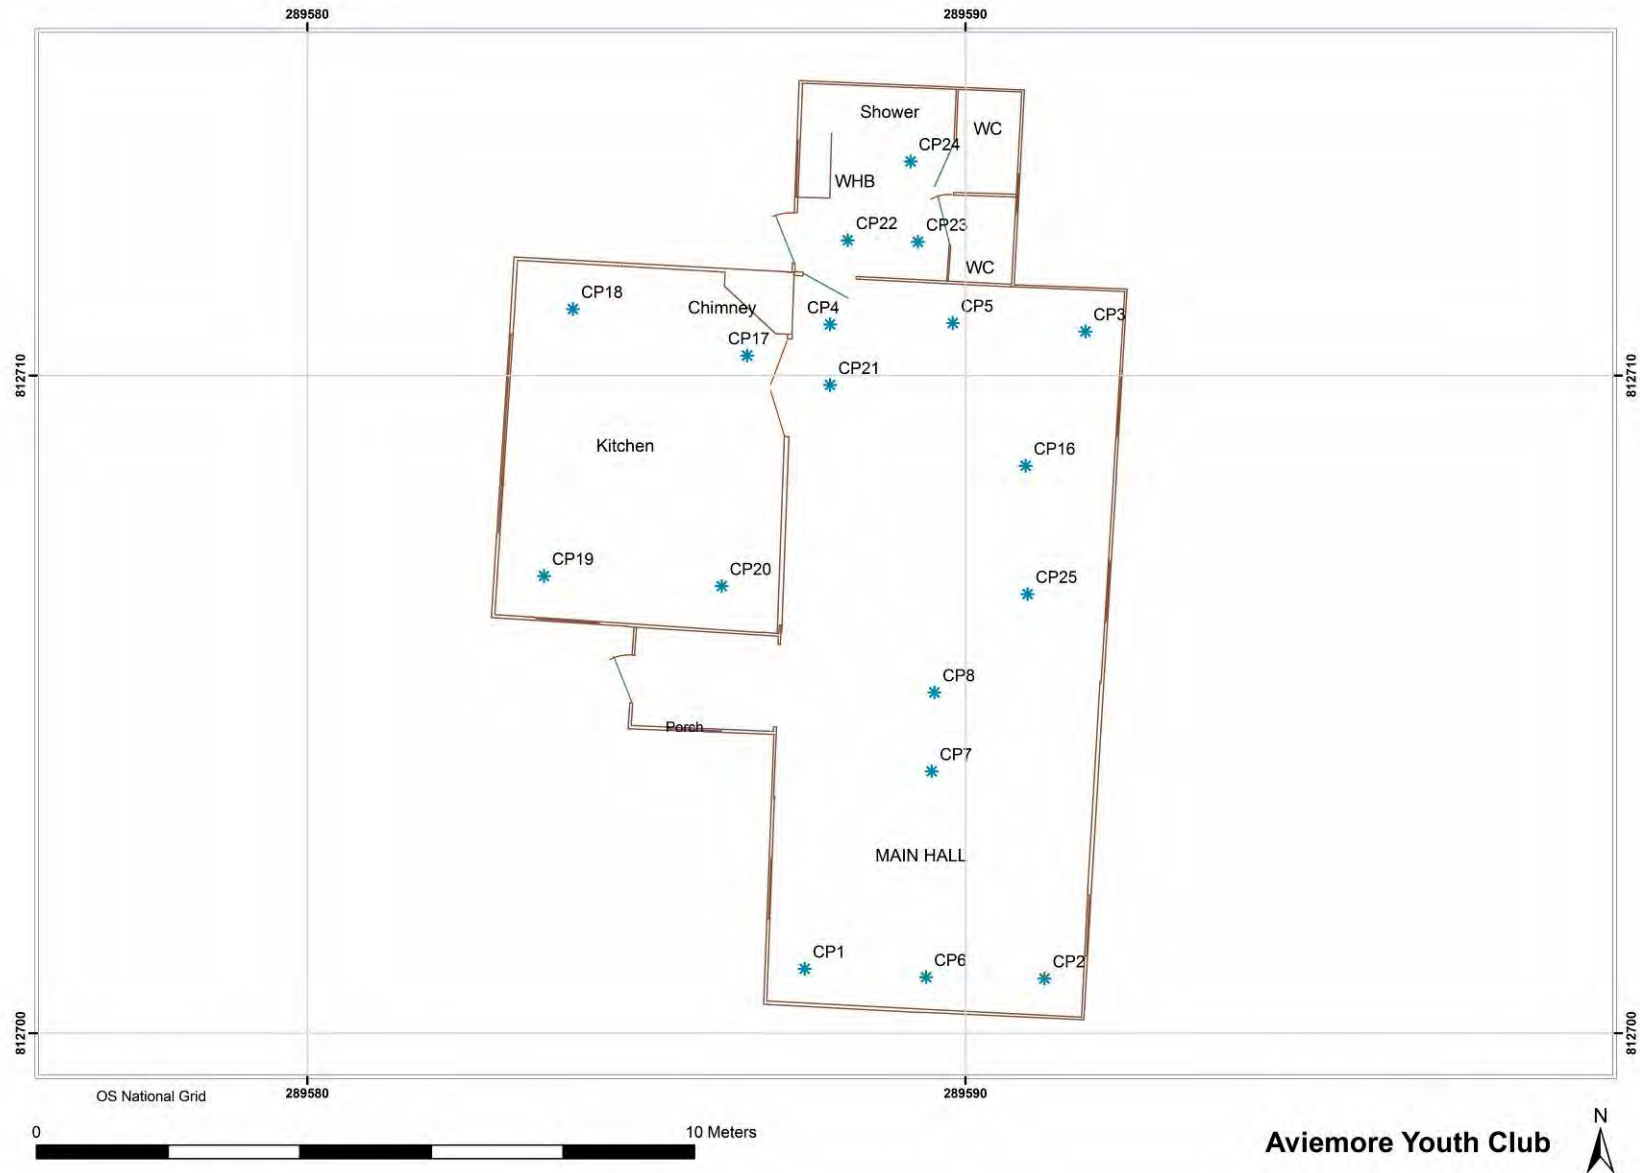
289580
289590

Shower
WC
CP24
WHB
CP22
CP23
WC
CP18
Chimney
CP4
CP5
CP3
CP17
812710
812710
CP21
Kitchen
CP16
CP19
CP20
CP25
CP8
Porch
CP7
MAIN HALL
CP1
CP6
CP2
812700
812700

OS National Grid
289580
289590

0
10 Meters

Aviemore Youth Club
N